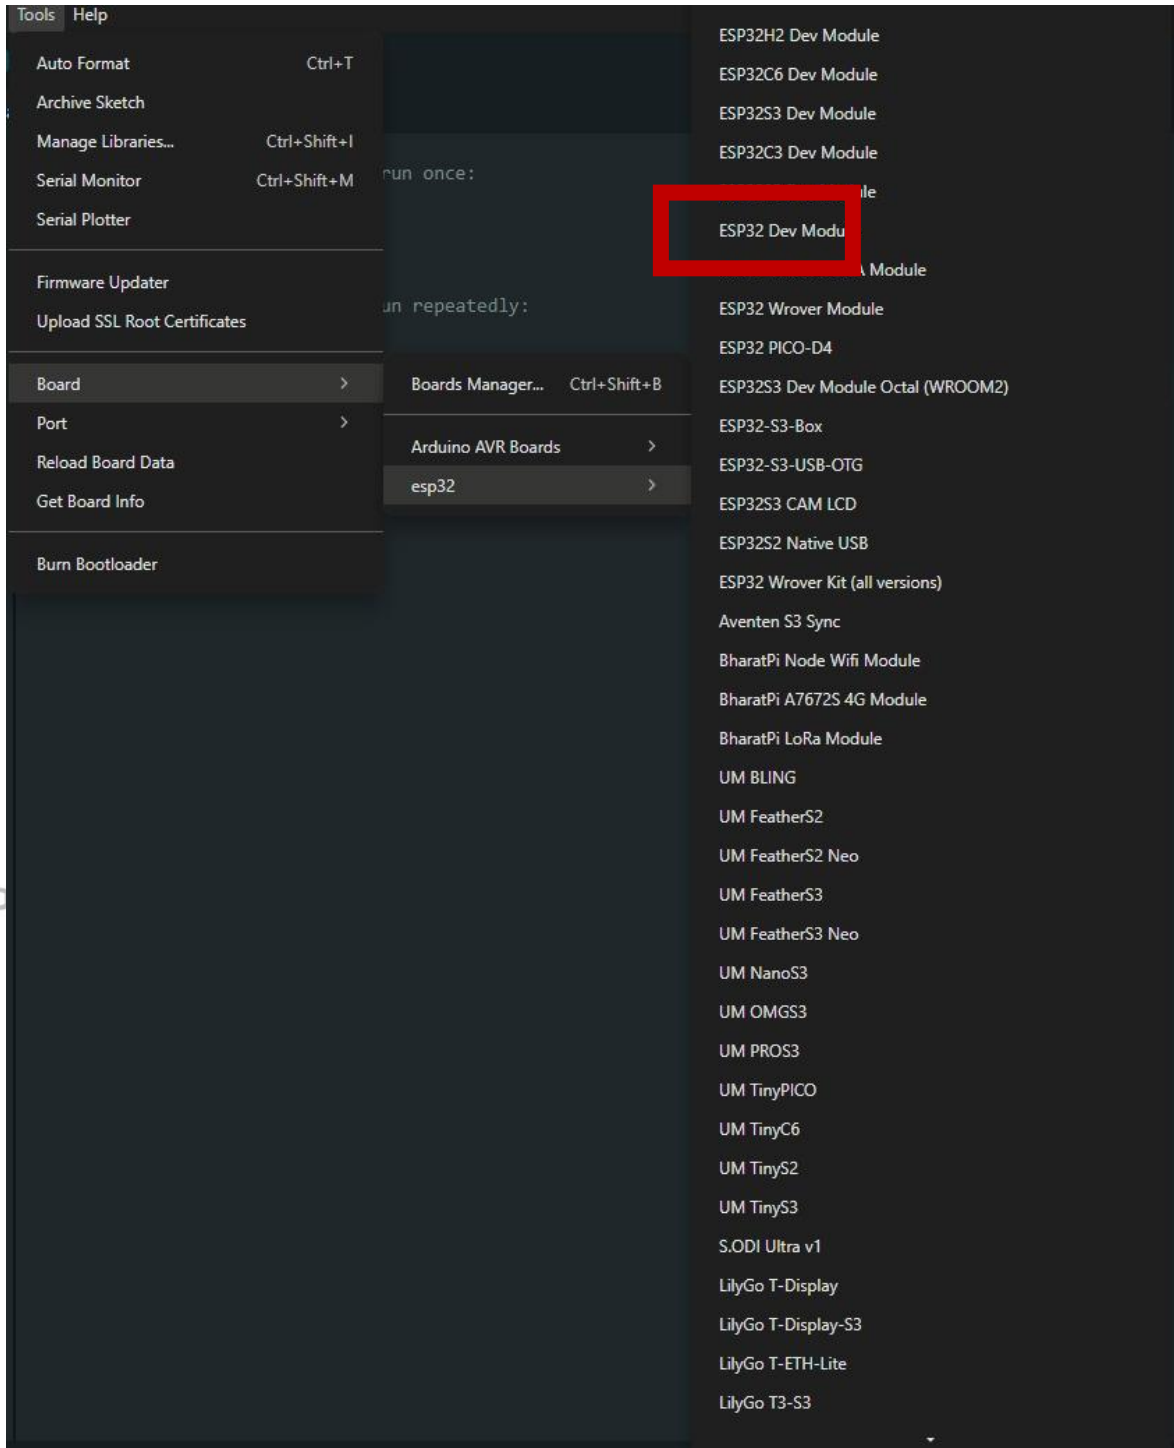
Tools Help

Auto Format Ctrl+T
Archive Sketch
Manage Libraries... Ctrl+Shift+I
Serial Monitor Ctrl+Shift+M
Serial Plotter

Firmware Updater
Upload SSL Root Certificates

Board >
Port >
Reload Board Data
Get Board Info

Burn Bootloader

run once:

un repeatedly:

Boards Manager... Ctrl+Shift+B

Arduino AVR Boards >
esp32 >

ESP32H2 Dev Module
ESP32C6 Dev Module
ESP32S3 Dev Module
ESP32C3 Dev Module
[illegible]le
ESP32 Dev Modu
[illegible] Module
ESP32 Wrover Module
ESP32 PICO-D4
ESP32S3 Dev Module Octal (WROOM2)
ESP32-S3-Box
ESP32-S3-USB-OTG
ESP32S3 CAM LCD
ESP32S2 Native USB
ESP32 Wrover Kit (all versions)
Aventen S3 Sync
BharatPi Node Wifi Module
BharatPi A7672S 4G Module
BharatPi LoRa Module
UM BLING
UM FeatherS2
UM FeatherS2 Neo
UM FeatherS3
UM FeatherS3 Neo
UM NanoS3
UM OMGS3
UM PROS3
UM TinyPICO
UM TinyC6
UM TinyS2
UM TinyS3
S.ODI Ultra v1
LilyGo T-Display
LilyGo T-Display-S3
LilyGo T-ETH-Lite
LilyGo T3-S3